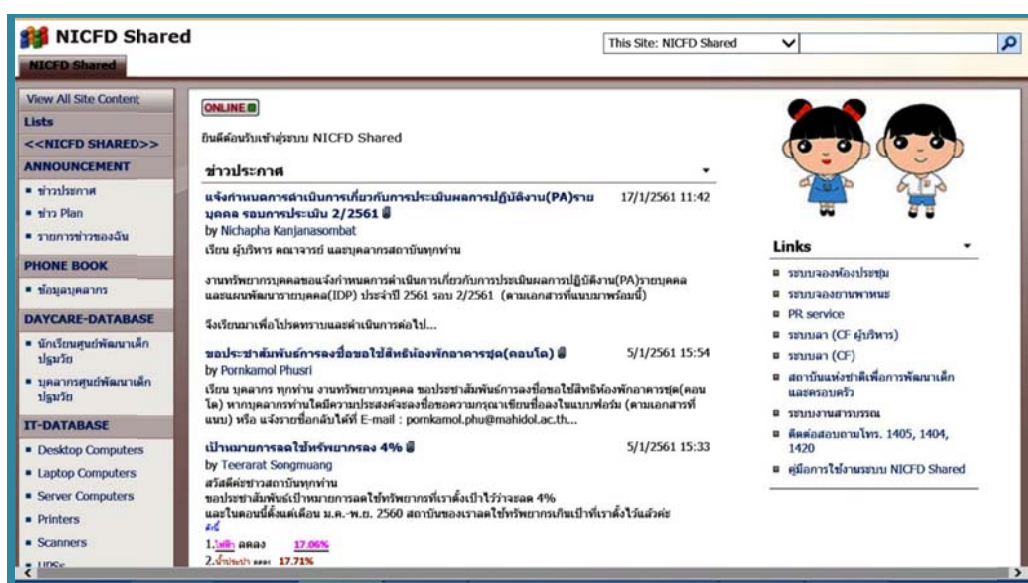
NICFD Shared

NICFD Shared

This Site: NICFD Shared

View All Site Content

Lists

<<NICFD SHARED>>

ANNOUNCEMENT

- ข่าวประกาศ
- ข่าว Plan
- รายการข่าวของฉัน

PHONE BOOK

- ข้อมูลบุคลากร

DAYCARE-DATABASE

- นักเรียนศูนย์พัฒนาเด็กปฐมวัย
- บุคลากรศูนย์พัฒนาเด็กปฐมวัย

IT-DATABASE

- Desktop Computers
- Laptop Computers
- Server Computers
- Printers
- Scanners
- UPSs

ONLINE

ยินดีต้อนรับเข้าสู่ระบบ NICFD Shared

ข่าวประกาศ

แจ้งกำหนดการดำเนินการเกี่ยวกับการประเมินผลการปฏิบัติงาน(PA)รายบุคคล รอบการประเมิน 2/2561 17/1/2561 11:42
by Nichapha Kanjanasombat
เรียน ผู้บริหาร คณาจารย์ และบุคลากรสถาบันทุกท่าน

งานทรัพยากรบุคคลขอแจ้งกำหนดการดำเนินการเกี่ยวกับการประเมินผลการปฏิบัติงาน(PA)รายบุคคล และแผนพัฒนารายบุคคล(IDP) ประจำปี 2561 รอบ 2/2561 (ตามเอกสารที่แนบมาพร้อมนี้)

จึงเรียนมาเพื่อโปรดทราบและดำเนินการต่อไป...

ขอประชาสัมพันธ์การจองชื่อขอใช้สิทธิห้องพักอาคารชุด(คอนโด) 5/1/2561 15:54
by Pornkamol Phusri
เรียน บุคลากร ทุกท่าน งานทรัพยากรบุคคล ขอประชาสัมพันธ์การจองชื่อขอใช้สิทธิห้องพักอาคารชุด(คอนโด) หากบุคลากรท่านใดมีความประสงค์จองชื่อขอความกรุณาเขียนชื่อลงในแบบฟอร์ม (ตามเอกสารที่แนบ) หรือ แจ้งรายชื่อกลับได้ที่ E-mail : pornkamol.phu@mahidol.ac.th...

เป้าหมายการลดใช้ทรัพยากรลง 4% 5/1/2561 15:33
by Teerarat Songmuang
สวัสดีค่ะชาวสถาบันทุกท่าน
ขอประชาสัมพันธ์เป้าหมายการลดใช้ทรัพยากรที่เราตั้งเป้าไว้ว่าลดลง 4%
และในตอนนี้ตั้งแต่เดือน ม.ค.-พ.ย. 2560 สถาบันของเราลดใช้ทรัพยากรเกินเป้าที่เราตั้งไว้แล้วค่ะ
1.ไฟฟ้า ลดลง 17.06%
2.น้ำประปา ลดลง 17.71%

Links

- ระบบจองห้องประชุม
- ระบบจองยานพาหนะ
- PR service
- ระบบลา (CF ผู้บริหาร)
- ระบบลา (CF)
- สถาบันแห่งชาติเพื่อการพัฒนาเด็กและครอบครัว
- ระบบงานสารบรรณ
- ติดต่อสอบถามโทร. 1405, 1404, 1420
- คู่มือการใช้งานระบบ NICFD Shared